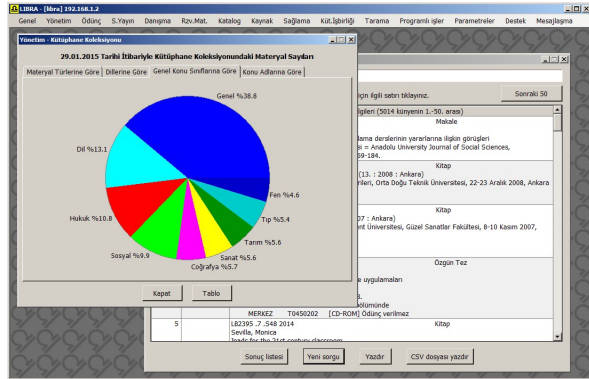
LIBRA - [libra] 192.168.1.2

Genel Yönetim Ödünç S.Yayın Danışma Rzv.Mat. Katalog Kaynak Sağlama Küt.İşbirliği Tarama Programlı işler Parametreler Destek Mesajlaşma

Yönetim - Kütüphane Koleksiyonu

29.01.2015 Tarihi İtibariyle Kütüphane Koleksiyonundaki Materyal Sayıları

Materyal Türlerine Göre | Dillerine Göre | Genel Konu Sınıflarına Göre | Konu Adlarına Göre

Genel %38.8
Dil %13.1
Fen %4.6
Tıp %5.4
Hukuk %10.8
Tarım %5.6
Sanat %5.6
Sosyal %9.9
Coğrafya %5.7

Kapat | Tablo

için ilgili satırı tıklayınız.

Sonraki 50

ilgileri (5014 künyenin 1.-50. arası)

Makale

lama derslerinin yararlanma ilişkin görüşleri
ısı = Anadolu University Journal of Social Sciences,
59-184.

Kitap

(13. : 2008 : Ankara)
leri, Orta Doğu Teknik Üniversitesi, 22-23 Aralık 2008, Ankara

Kitap

07 : Ankara)
nt Üniversitesi, Güzel Sanatlar Fakültesi, 8-10 Kasım 2007,

Özgün Tez

e uygulamaları
8.
ölümünde

MERKEZ T0450202 [CD-ROM] Ödünç verilmez

5 LB2395 .7 .S48 2014 Kitap
Sevilla, Monica
Ideas for the 21st century classroom

Sonuç listesi | Yeni sorgu | Yazdır | CSV dosyası yazdır